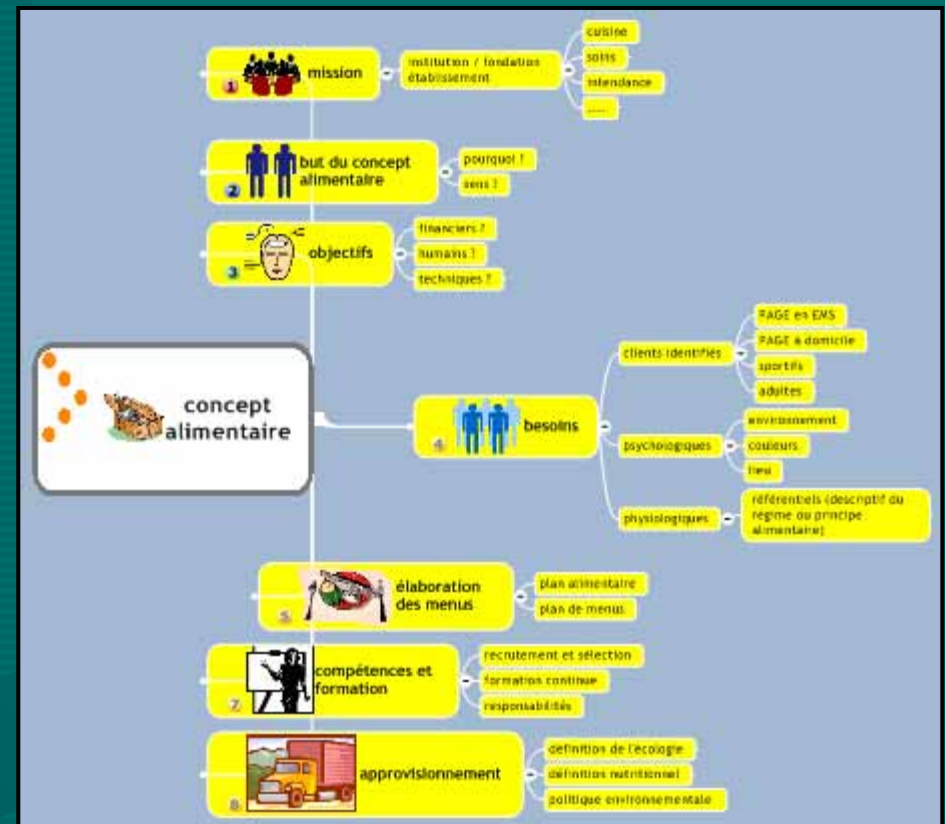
concept alimentaire

1 mission
institution / fondation établissement
cuisine
soins
intendance
.....

2 but du concept alimentaire
pourquoi ?
sens ?

3 objectifs
financiers ?
humains ?
techniques ?

4 besoins
clients identifiés
PAGE en EMS
PAGE à domicile
sportifs
adultes
psychologiques
environnement
couleurs
lieu
physiologiques
référentiels (descriptif du régime ou principe alimentaire)

5 élaboration des menus
plan alimentaire
plan de menus

7 compétences et formation
recrutement et sélection
formation continue
responsabilités

8 approvisionnement
définition de l'écologie
définition nutritionnel
politique environnementale